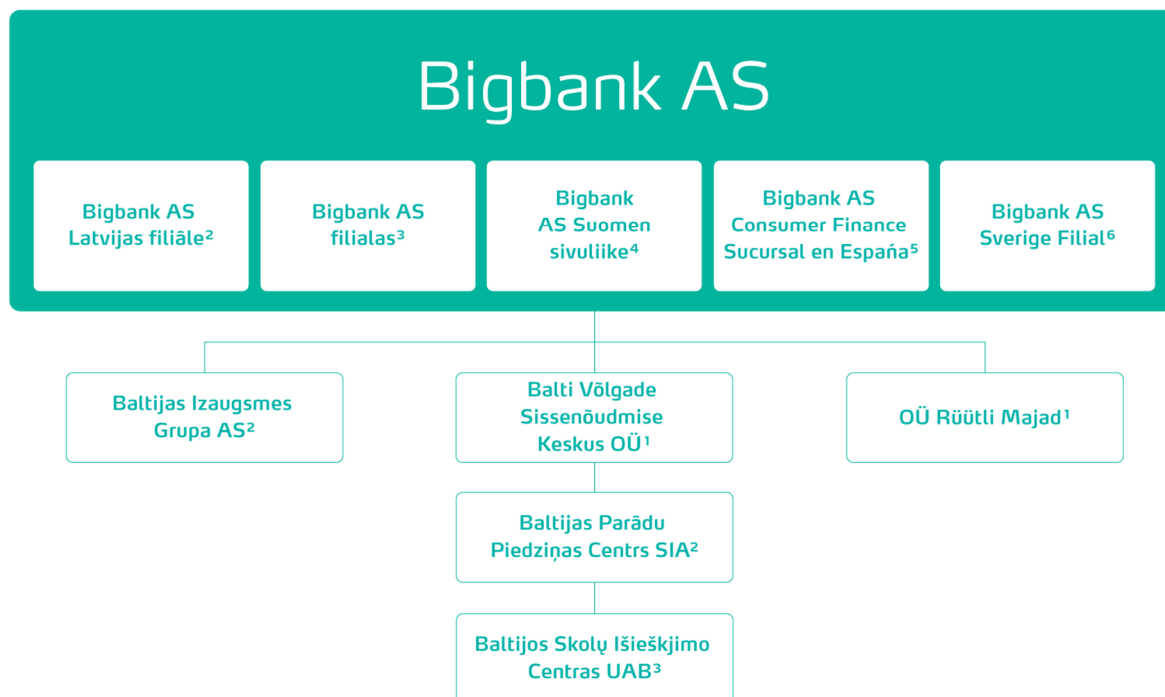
Bigbank AS

Bigbank AS Latvijas filiāle²

Bigbank AS filialas³

Bigbank AS Suomen sivuliike⁴

Bigbank AS Consumer Finance Sucursal en España⁵

Bigbank AS Sverige Filial⁶

Baltijas Izaugsmes Grupa AS²

Balti Võlgade Sissenõudmise Keskus OÜ¹

OÜ Rüütli Majad¹

Baltijas Parādu Piedziņas Centrs SIA²

Baltijos Skolų Išieškjimo Centras UAB³